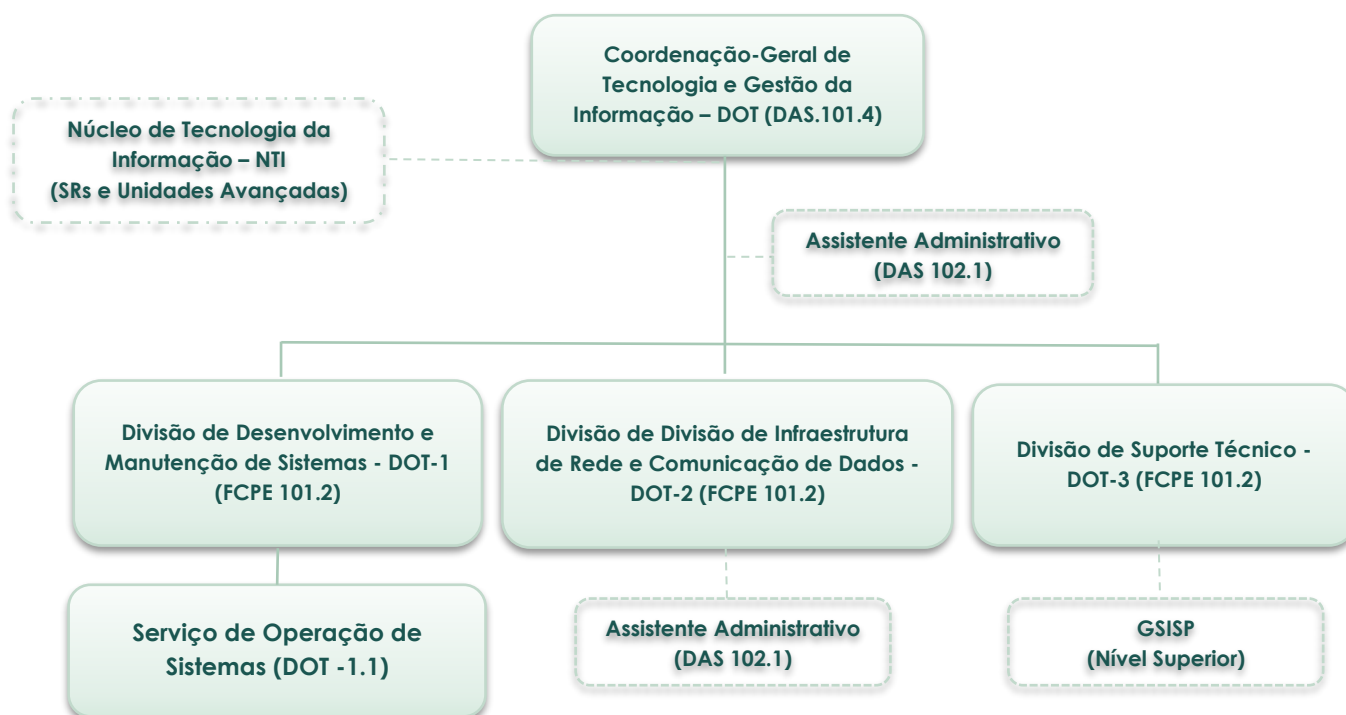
Coordenação-Geral de Tecnologia e Gestão da Informação – DOT (DAS.101.4)

Núcleo de Tecnologia da Informação – NTI (SRs e Unidades Avançadas)

Assistente Administrativo (DAS 102.1)

Divisão de Desenvolvimento e Manutenção de Sistemas - DOT-1 (FCPE 101.2)

Divisão de Divisão de Infraestrutura de Rede e Comunicação de Dados - DOT-2 (FCPE 101.2)

Divisão de Suporte Técnico - DOT-3 (FCPE 101.2)

Serviço de Operação de Sistemas (DOT -1.1)

Assistente Administrativo (DAS 102.1)

GSISP (Nível Superior)